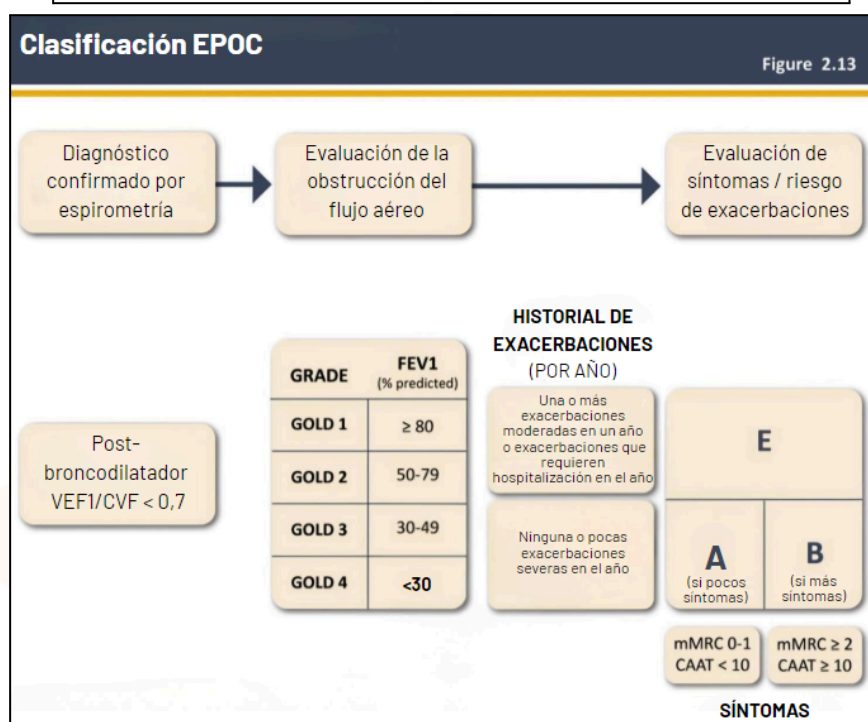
Clasificación EPOC

Figure 2.13

Diagnóstico confirmado por espirometría

Evaluación de la obstrucción del flujo aéreo

Evaluación de síntomas / riesgo de exacerbaciones

Post-broncodilatador VEF1/CVF < 0,7

| GRADE | FEV1 (% predicted) |
|---|---|
| GOLD 1 | $\geq 80$ |
| GOLD 2 | 50-79 |
| GOLD 3 | 30-49 |
| GOLD 4 | <30 |

HISTORIAL DE EXACERBACIONES (POR AÑO)

Una o más exacerbaciones moderadas en un año o exacerbaciones que requieren hospitalización en el año

Ninguna o pocas exacerbaciones severas en el año

E

A (si pocos síntomas)

B (si más síntomas)

mMRC 0-1 CAAT < 10

mMRC $\geq 2$ CAAT $\geq 10$

SÍNTOMAS